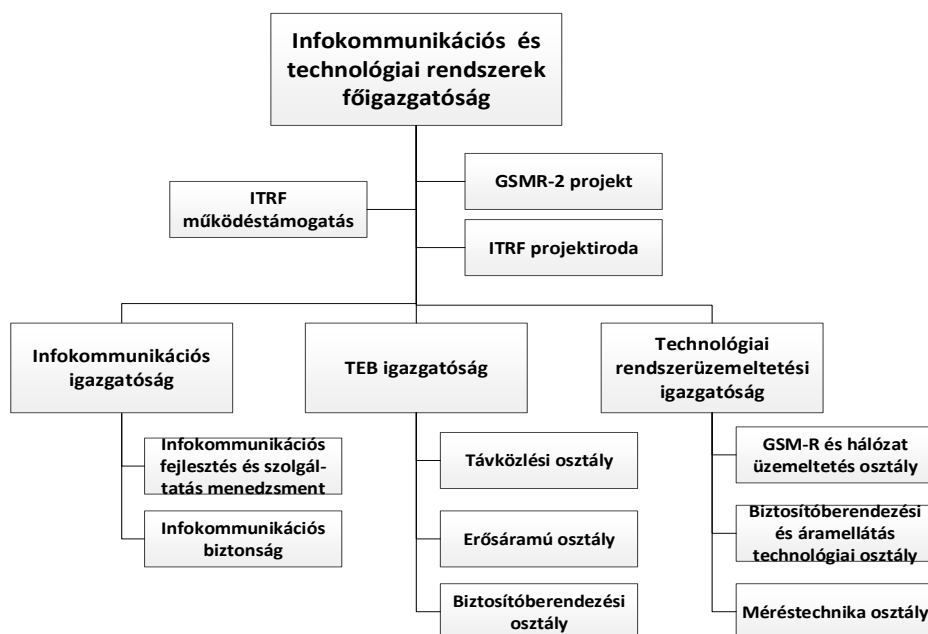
Infokommunikációs és technológiai rendszerek főigazgatóság

ITRF működéstámogatás

GSMR-2 projekt

ITRF projektiroda

Infokommunikációs igazgatóság

Infokommunikációs fejlesztés és szolgáltatás menedzsment

Infokommunikációs biztonság

TEB igazgatóság

Távközlési osztály

Erősáramú osztály

Biztosítóberendezési osztály

Technológiai rendszerüzemeltetési igazgatóság

GSM-R és hálózat üzemeltetés osztály

Biztosítóberendezési és áramellátás technológiai osztály

Méréstechnika osztály